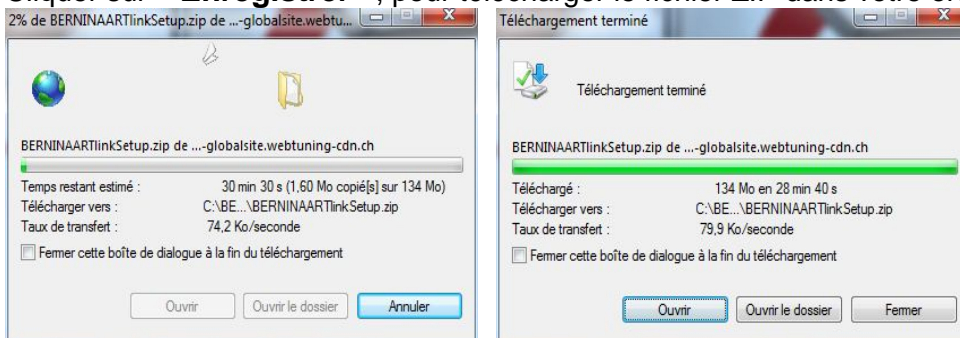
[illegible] « Enregistrer », pour télécharger le fichier ZIP dans votre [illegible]

2% de BERNINAARTlinkSetup.zip de ...-globalsite.webtu...

BERNINAARTlinkSetup.zip de ...-globalsite.webtuning-cdn.ch

Temps restant estimé : 30 min 30 s (1,60 Mo copié[s] sur 134 Mo)
Télécharger vers : C:\BE...\BERNINAARTlinkSetup.zip
Taux de transfert : 74,2 Ko/seconde

Fermer cette boîte de dialogue à la fin du téléchargement

Ouvrir | Ouvrir le dossier | Annuler

Téléchargement terminé

Téléchargement terminé

BERNINAARTlinkSetup.zip de ...-globalsite.webtuning-cdn.ch

Téléchargé : 134 Mo en 28 min 40 s
Télécharger vers : C:\BE...\BERNINAARTlinkSetup.zip
Taux de transfert : 79,9 Ko/seconde

Fermer cette boîte de dialogue à la fin du téléchargement

Ouvrir | Ouvrir le dossier | Fermer